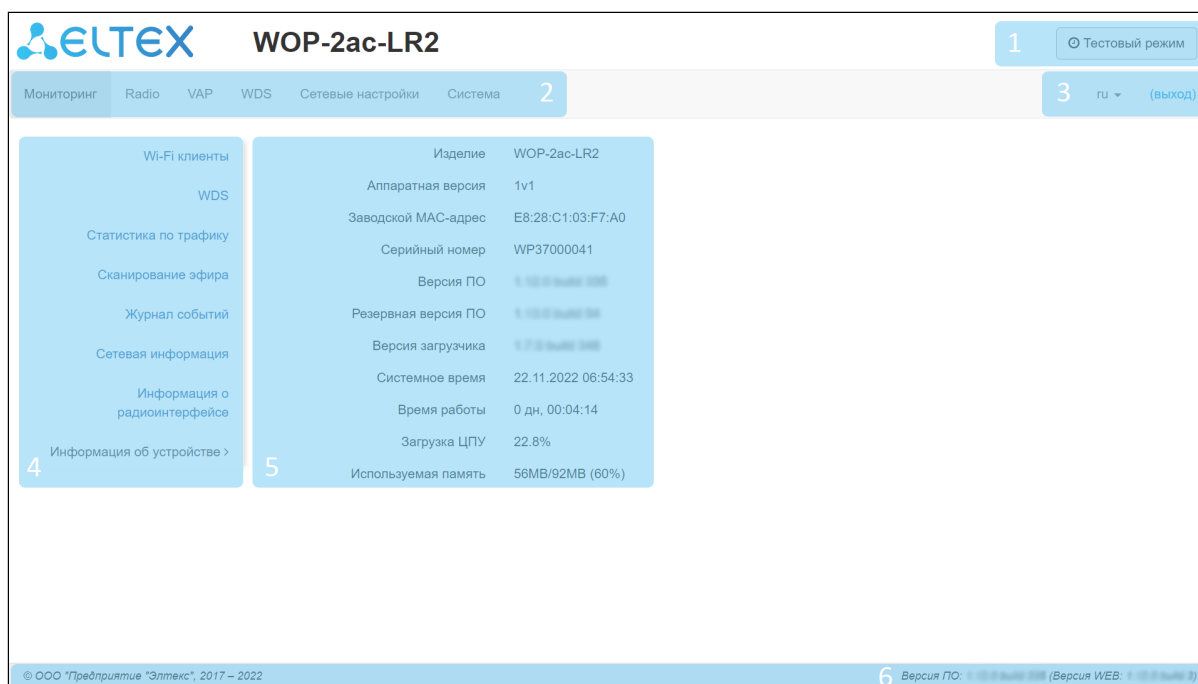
ELTEX WOP-2ac-LR2

1 Тестовый режим

Мониторинг Radio VAP WDS Сетевые настройки Система 2

3 ru (выход)

Wi-Fi клиенты
WDS
Статистика по трафику
Сканирование эфира
Журнал событий
Сетевая информация
Информация о радиоинтерфейсе
Информация об устройстве >
4

| Изделие | WOP-2ac-LR2 |
|---|---|
| Аппаратная версия | 1v1 |
| Заводской MAC-адрес | E8:28:C1:03:F7:A0 |
| Серийный номер | WP37000041 |
| Версия ПО | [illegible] |
| Резервная версия ПО | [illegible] |
| Версия загрузчика | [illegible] |
| Системное время | 22.11.2022 06:54:33 |
| Время работы | 0 дн, 00:04:14 |
| Загрузка ЦПУ | 22.8% |
| Используемая память | 56MB/92MB (60%) |

5

© ООО "Предприятие "Элтекс", 2017 – 2022

6 Версия ПО: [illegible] (Версия WEB: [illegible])